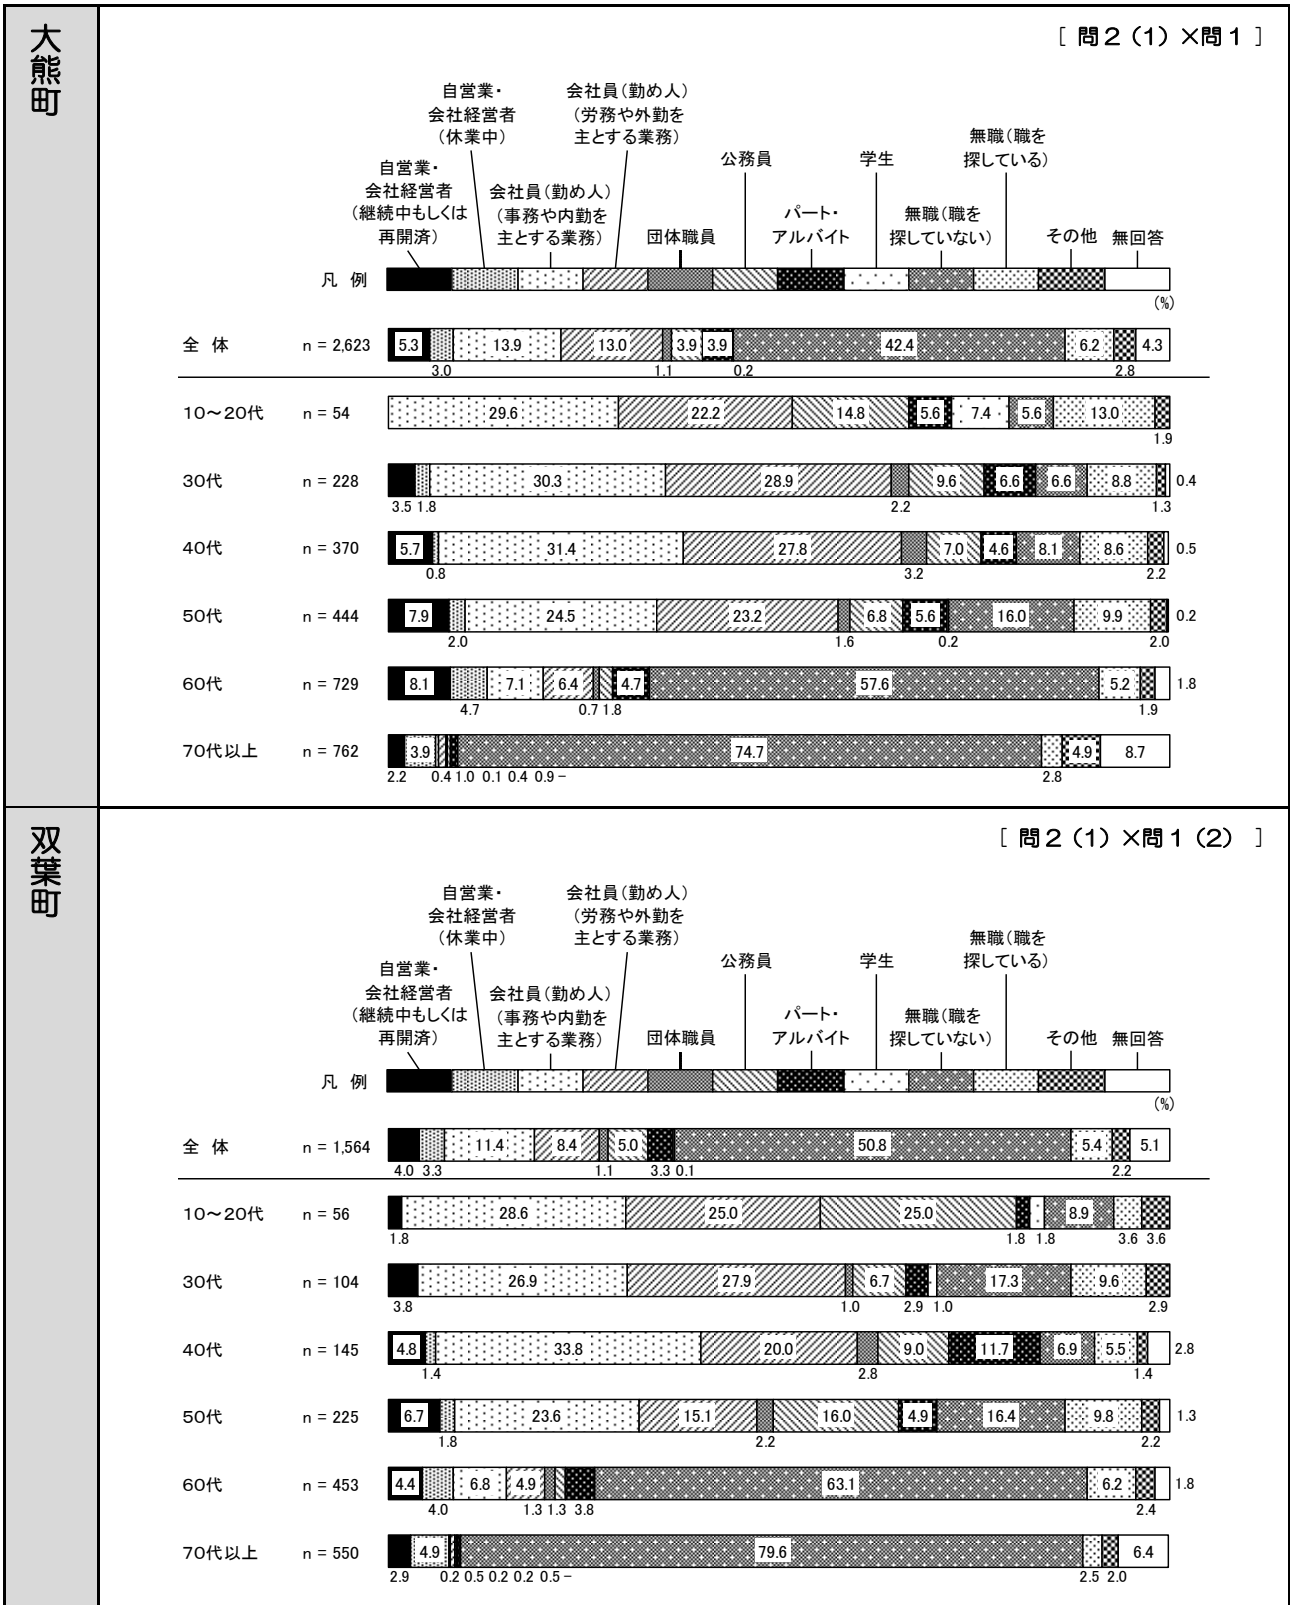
大熊町

［ 問２（1）×問１ ］

自営業・会社経営者（休業中）
会社員（勤め人）（労務や外勤を主とする業務）
自営業・会社経営者（継続中もしくは再開済）
会社員（勤め人）（事務や内勤を主とする業務）
団体職員
公務員
パート・アルバイト
学生
無職（職を探していない）
無職（職を探している）
その他
無回答

凡 例
(%)

全 体 n = 2,623 5.3 3.0 13.9 13.0 1.1 3.9 3.9 0.2 42.4 6.2 2.8 4.3

10～20代 n = 54 29.6 22.2 14.8 5.6 7.4 5.6 13.0 1.9

30代 n = 228 3.5 1.8 30.3 28.9 2.2 9.6 6.6 6.6 8.8 1.3 0.4

40代 n = 370 5.7 0.8 31.4 27.8 3.2 7.0 4.6 8.1 8.6 2.2 0.5

50代 n = 444 7.9 2.0 24.5 23.2 1.6 6.8 5.6 0.2 16.0 9.9 2.0 0.2

60代 n = 729 8.1 4.7 7.1 6.4 0.7 1.8 4.7 57.6 5.2 1.9 1.8

70代以上 n = 762 2.2 3.9 0.4 1.0 0.1 0.4 0.9 − 74.7 2.8 4.9 8.7

双葉町

［ 問２（1）×問１（2） ］

自営業・会社経営者（休業中）
会社員（勤め人）（労務や外勤を主とする業務）
自営業・会社経営者（継続中もしくは再開済）
会社員（勤め人）（事務や内勤を主とする業務）
団体職員
公務員
パート・アルバイト
学生
無職（職を探していない）
無職（職を探している）
その他
無回答

凡 例
(%)

全 体 n = 1,564 4.0 3.3 11.4 8.4 1.1 5.0 3.3 0.1 50.8 5.4 2.2 5.1

10～20代 n = 56 1.8 28.6 25.0 25.0 1.8 1.8 8.9 3.6 3.6

30代 n = 104 3.8 26.9 27.9 1.0 6.7 2.9 1.0 17.3 9.6 2.9

40代 n = 145 4.8 1.4 33.8 20.0 2.8 9.0 11.7 6.9 5.5 1.4 2.8

50代 n = 225 6.7 1.8 23.6 15.1 2.2 16.0 4.9 16.4 9.8 2.2 1.3

60代 n = 453 4.4 4.0 6.8 4.9 1.3 1.3 3.8 63.1 6.2 2.4 1.8

70代以上 n = 550 2.9 4.9 0.2 0.5 0.2 0.2 0.5 − 79.6 2.5 2.0 6.4